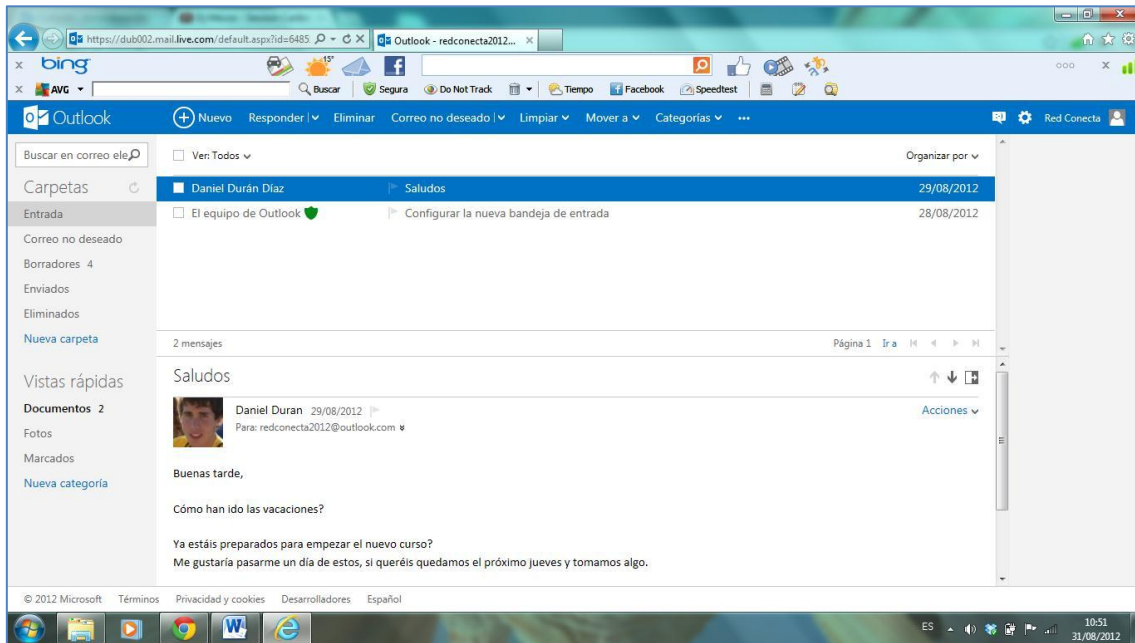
https://dub002.mail.live.com/default.aspx?id=6485
Outlook - redconecta2012...

bing
15°
AVG
Buscar
Segura
Do Not Track
Tiempo
Facebook
Speedtest

Outlook
Nuevo Responder Eliminar Correo no deseado Limpiar Mover a Categorías ···
Red Conecta

Buscar en correo ele
Ver: Todos
Organizar por

Carpetas
Entrada
Correo no deseado
Borradores 4
Enviados
Eliminados
Nueva carpeta

| | | |
|---|---|---|
| Daniel Durán Díaz | Saludos | 29/08/2012 |
| El equipo de Outlook | Configurar la nueva bandeja de entrada | 28/08/2012 |

2 mensajes
Página 1 Ir a

Vistas rápidas
Documentos 2
Fotos
Marcados
Nueva categoría

Saludos
Daniel Duran 29/08/2012
Para: redconecta2012@outlook.com
Acciones

Buenas tarde,

Cómo han ido las vacaciones?

Ya estáis preparados para empezar el nuevo curso?
Me gustaría pasarme un día de estos, si queréis quedamos el próximo jueves y tomamos algo.

© 2012 Microsoft Términos Privacidad y cookies Desarrolladores Español

ES 10:51 31/08/2012